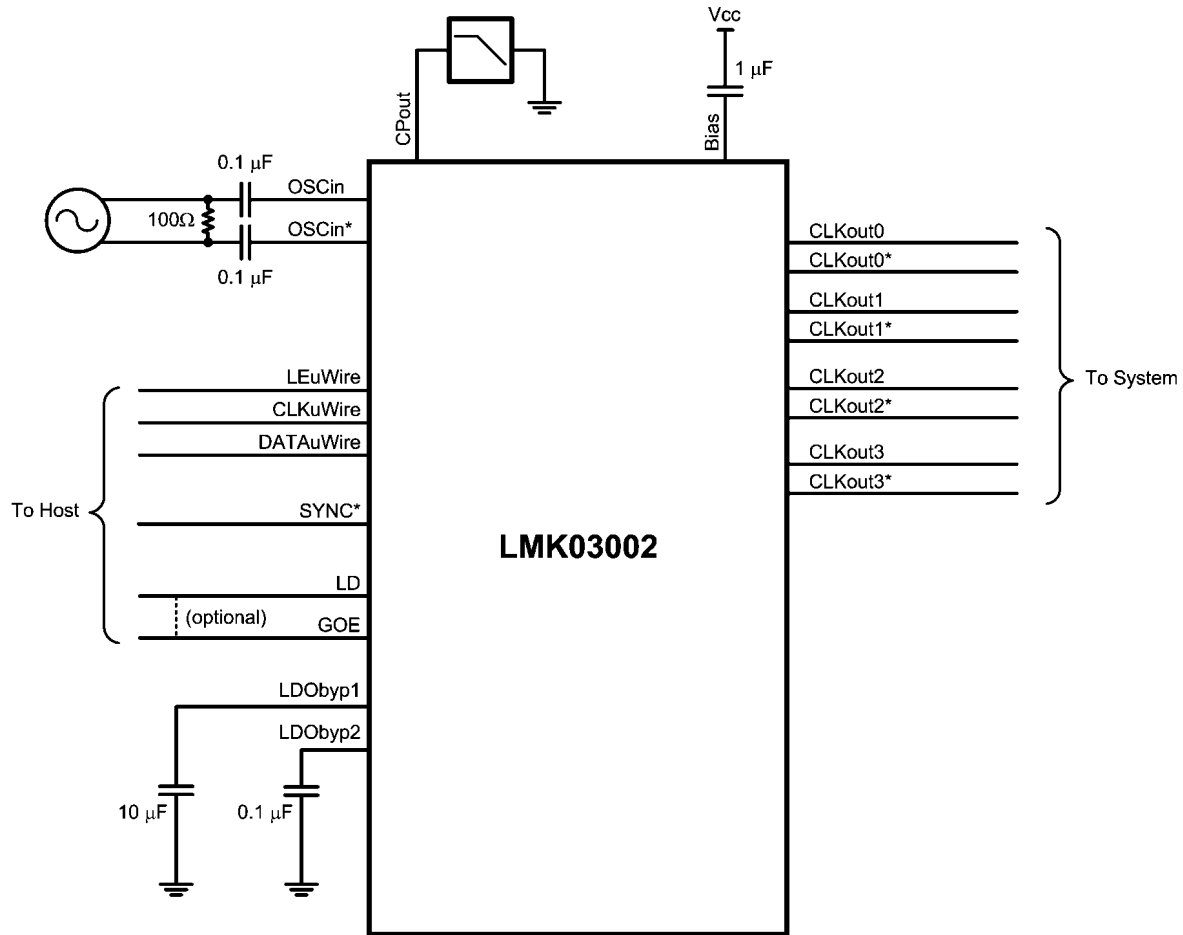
Vcc
1 $\mu$F
CPout
Bias
0.1 $\mu$F
OSCin
100$\Omega$
OSCin*
0.1 $\mu$F
CLKout0
CLKout0*
CLKout1
CLKout1*
CLKout2
CLKout2*
CLKout3
CLKout3*
To System
LEuWire
CLKuWire
DATAuWire
To Host
SYNC*
LMK03002
LD
(optional)
GOE
LDObyp1
LDObyp2
10 $\mu$F
0.1 $\mu$F